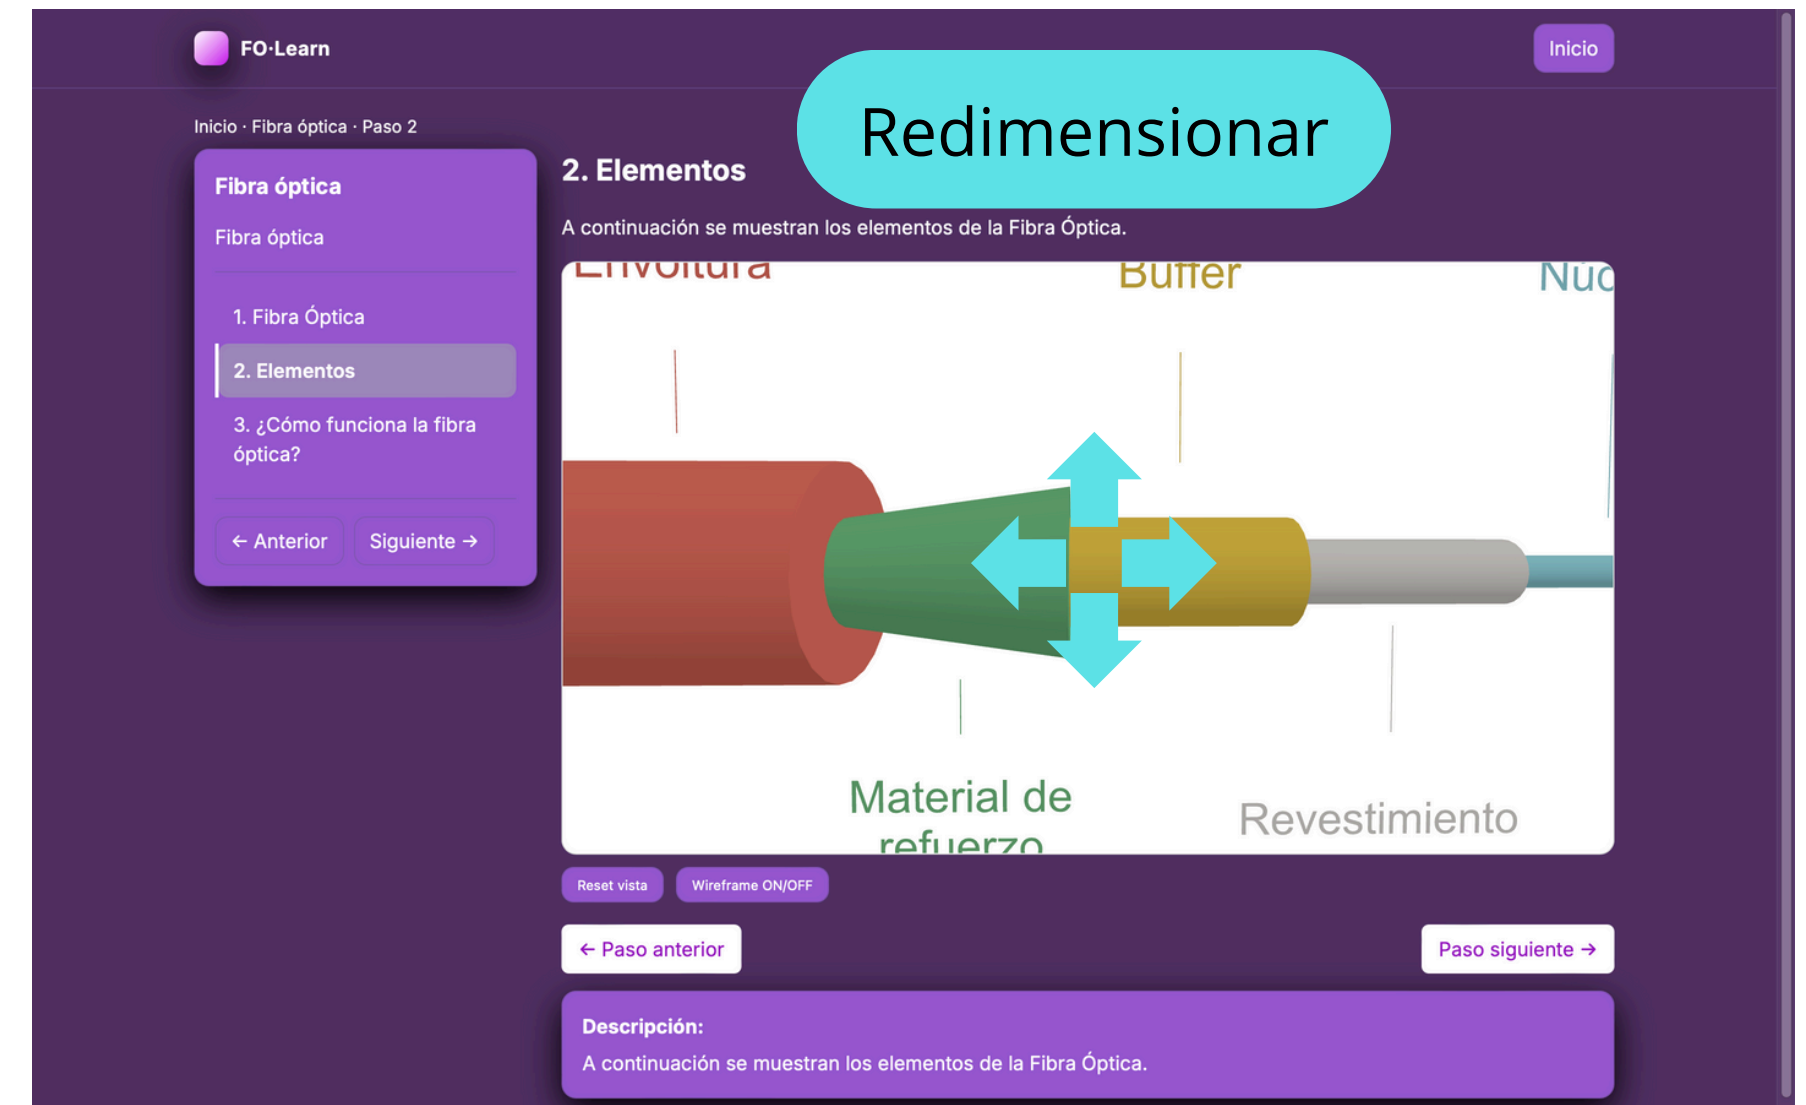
FO·Learn

Inicio

Redimensionar

Inicio · Fibra óptica · Paso 2

Fibra óptica

Fibra óptica

1. Fibra Óptica

2. Elementos

3. ¿Cómo funciona la fibra óptica?

← Anterior

Siguiente →

2. Elementos

A continuación se muestran los elementos de la Fibra Óptica.

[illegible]

Buffer

Nú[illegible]

Material de refuerzo

Revestimiento

Reset vista

Wireframe ON/OFF

← Paso anterior

Paso siguiente →

Descripción:

A continuación se muestran los elementos de la Fibra Óptica.